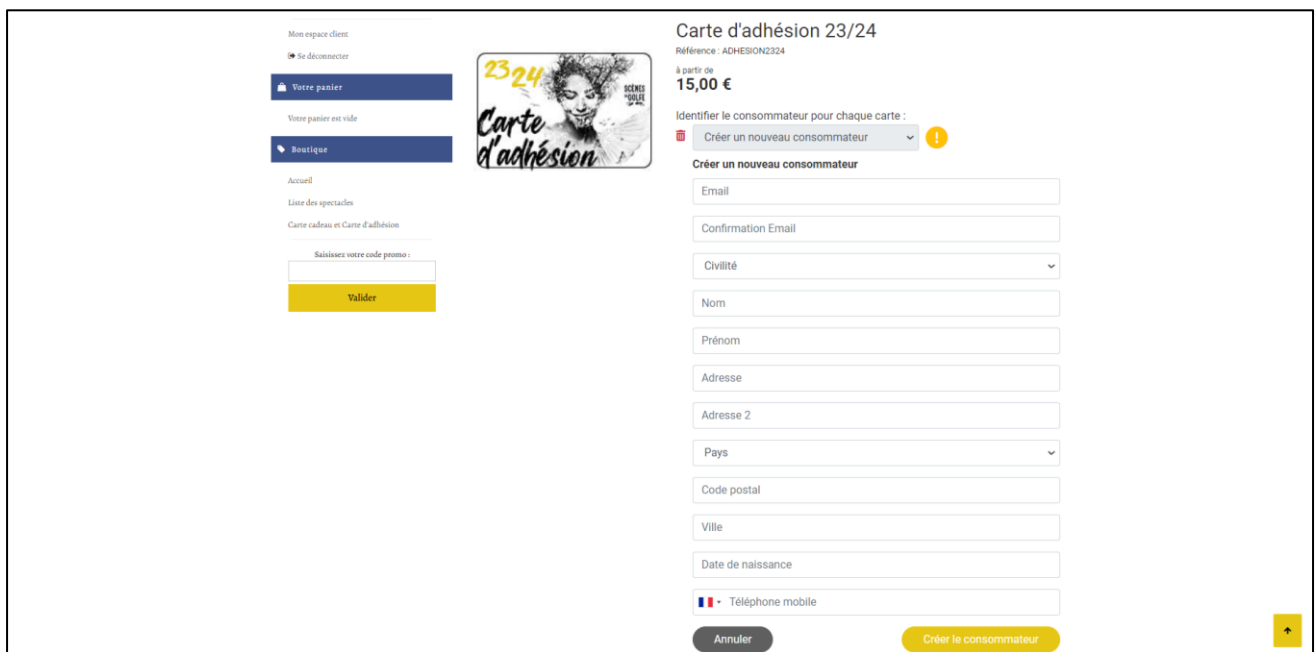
Mon espace client
Se déconnecter

Votre panier

Votre panier est vide

Boutique

Accueil
Liste des spectacles
Carte cadeau et Carte d'adhésion

Saisissez votre code promo :

Valider

23 24
SCÈNES DU GOLFE
Carte d'adhésion

Carte d'adhésion 23/24
Référence : ADHESION2324
à partir de
15,00 €

Identifier le consommateur pour chaque carte :
Créer un nouveau consommateur

Créer un nouveau consommateur
Email
Confirmation Email
Civilité
Nom
Prénom
Adresse
Adresse 2
Pays
Code postal
Ville
Date de naissance
Téléphone mobile

Annuler
Créer le consommateur